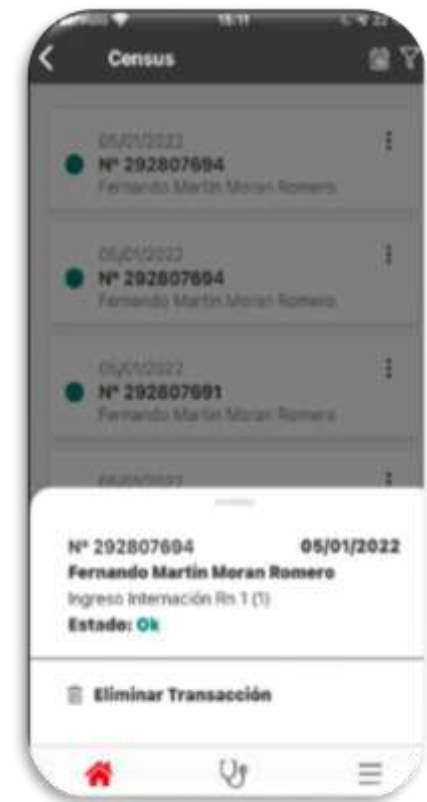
15:11

Census

05/01/2022
Nº 292807694
Fernando Martin Moran Romero

05/01/2022
Nº 292807694
Fernando Martin Moran Romero

05/01/2022
Nº 292807691
Fernando Martin Moran Romero

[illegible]

Nº 292807694
05/01/2022
Fernando Martin Moran Romero
Ingreso Internación Rn 1 (1)
Estado: Ok

Eliminar Transacción